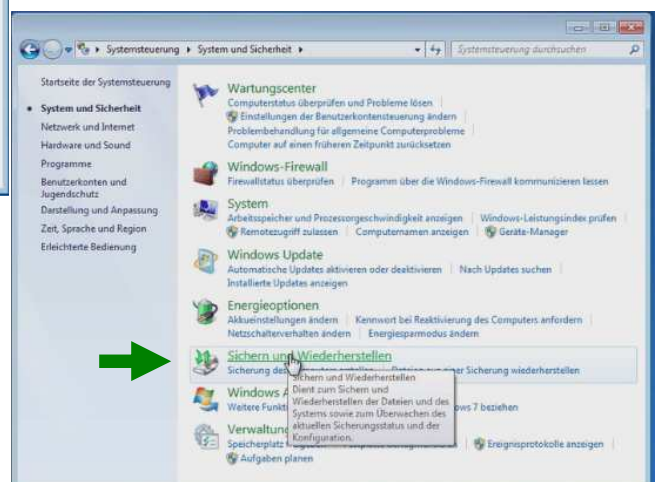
Systemsteuerung ▸ System und Sicherheit ▸

Systemsteuerung durchsuchen

Startseite der Systemsteuerung

System und Sicherheit

Netzwerk und Internet

Hardware und Sound

Programme

Benutzerkonten und Jugendschutz

Darstellung und Anpassung

Zeit, Sprache und Region

Erleichterte Bedienung

Wartungscenter

Computerstatus überprüfen und Probleme lösen | Einstellungen der Benutzerkontensteuerung ändern | Problembehandlung für allgemeine Computerprobleme | Computer auf einen früheren Zeitpunkt zurücksetzen

Windows-Firewall

Firewallstatus überprüfen | Programm über die Windows-Firewall kommunizieren lassen

System

Arbeitsspeicher und Prozessorgeschwindigkeit anzeigen | Windows-Leistungsindex prüfen | Remotezugriff zulassen | Computernamen anzeigen | Geräte-Manager

Windows Update

Automatische Updates aktivieren oder deaktivieren | Nach Updates suchen | Installierte Updates anzeigen

Energieoptionen

Akkueinstellungen ändern | Kennwort bei Reaktivierung des Computers anfordern | Netzschalterverhalten ändern | Energiesparmodus ändern

Sichern und Wiederherstellen

Sicherung de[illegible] Dateien aus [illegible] Sicherung wiederherstellen

Sichern und Wiederherstellen
Dient zum Sichern und Wiederherstellen der Dateien und des Systems sowie zum Überwachen des aktuellen Sicherungsstatus und der Konfiguration.

Windows A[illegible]

Weitere Funkt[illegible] ows 7 beziehen

Verwaltung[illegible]

Speicherplatz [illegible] | Ereignisprotokolle anzeigen | Aufgaben planen